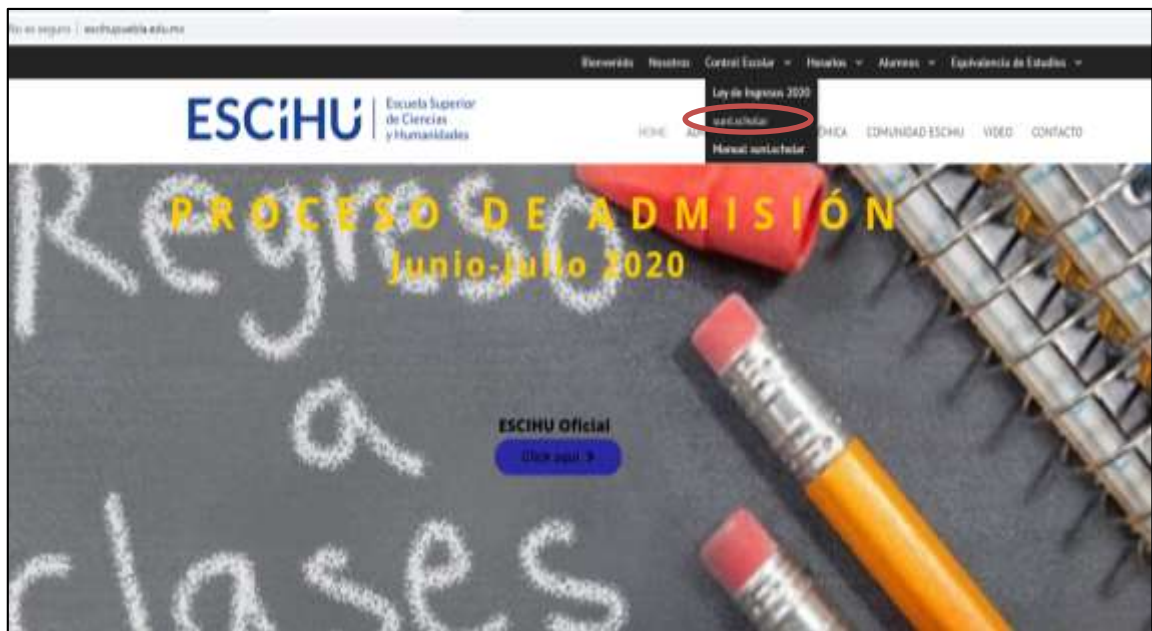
No es seguro | escihupuebla.edu.mx

Bienvenido Nosotros Control Escolar Horarios Alumnos Equivalencia de Estudios

Ley de Ingresos 2020
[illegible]
Manual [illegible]

ESCIHU Escuela Superior de Ciencias y Humanidades

HOME A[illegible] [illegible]ÉMICA COMUNIDAD ESCIHU VIDEO CONTACTO

Regreso a clases

PROCESO DE ADMISIÓN
Junio-Julio 2020

ESCIHU Oficial
Click aquí